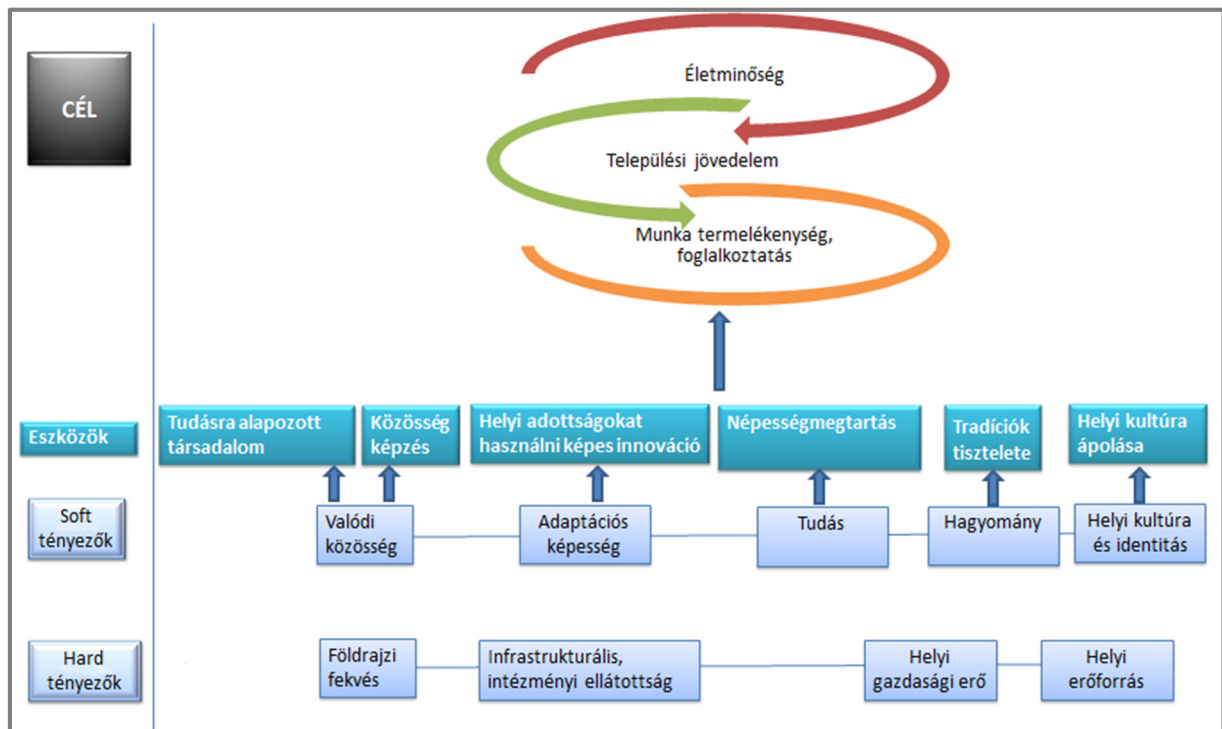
CÉL

Életminőség

Települési jövedelem

Munka termelékenység, foglalkoztatás

Eszközök

Tudásra alapozott társadalom

Közösség képzés

Helyi adottságokat használni képes innováció

Népességmegtartás

Tradíciók tisztelete

Helyi kultúra ápolása

Soft tényezők

Valódi közösség

Adaptációs képesség

Tudás

Hagyomány

Helyi kultúra és identitás

Hard tényezők

Földrajzi fekvés

Infrastrukturális, intézményi ellátottság

Helyi gazdasági erő

Helyi erőforrás